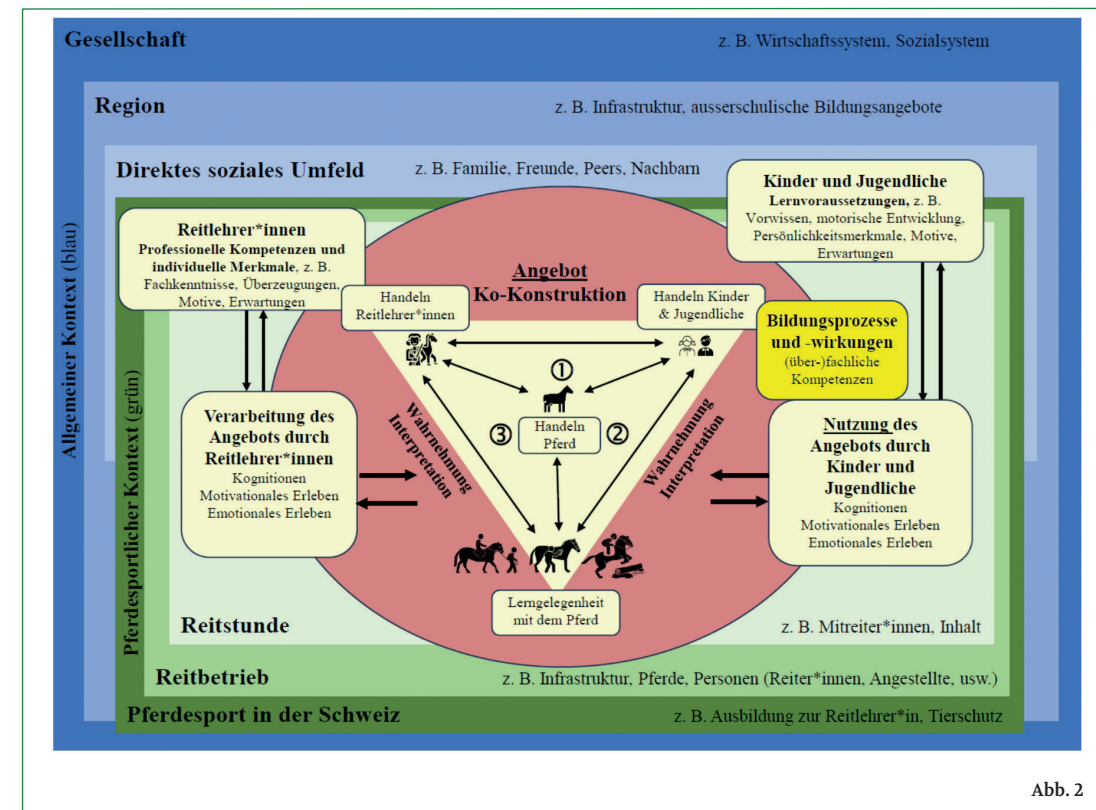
Gesellschaft

z. B. Wirtschaftssystem, Sozialsystem

Region

z. B. Infrastruktur, ausserschulische Bildungsangebote

Direktes soziales Umfeld

z. B. Familie, Freunde, Peers, Nachbarn

Allgemeiner Kontext (blau)

Pferdesportlicher Kontext (grün)

Reitlehrer*innen
Professionelle Kompetenzen und individuelle Merkmale, z. B. Fachkenntnisse, Überzeugungen, Motive, Erwartungen

Kinder und Jugendliche
Lernvoraussetzungen, z. B. Vorwissen, motorische Entwicklung, Persönlichkeitsmerkmale, Motive, Erwartungen

Angebot
Ko-Konstruktion

Handeln Reitlehrer*innen

Handeln Kinder & Jugendliche

Bildungsprozesse und -wirkungen
(über-)fachliche Kompetenzen

①

Handeln Pferd

③

②

Wahrnehmung Interpretation

Wahrnehmung Interpretation

Verarbeitung des Angebots durch Reitlehrer*innen
Kognitionen
Motivationales Erleben
Emotionales Erleben

Nutzung des Angebots durch Kinder und Jugendliche
Kognitionen
Motivationales Erleben
Emotionales Erleben

Lerngelegenheit mit dem Pferd

Reitstunde

z. B. Mitreiter*innen, Inhalt

Reitbetrieb

z. B. Infrastruktur, Pferde, Personen (Reiter*innen, Angestellte, usw.)

Pferdesport in der Schweiz

z. B. Ausbildung zur Reitlehrer*in, Tierschutz

Abb. 2